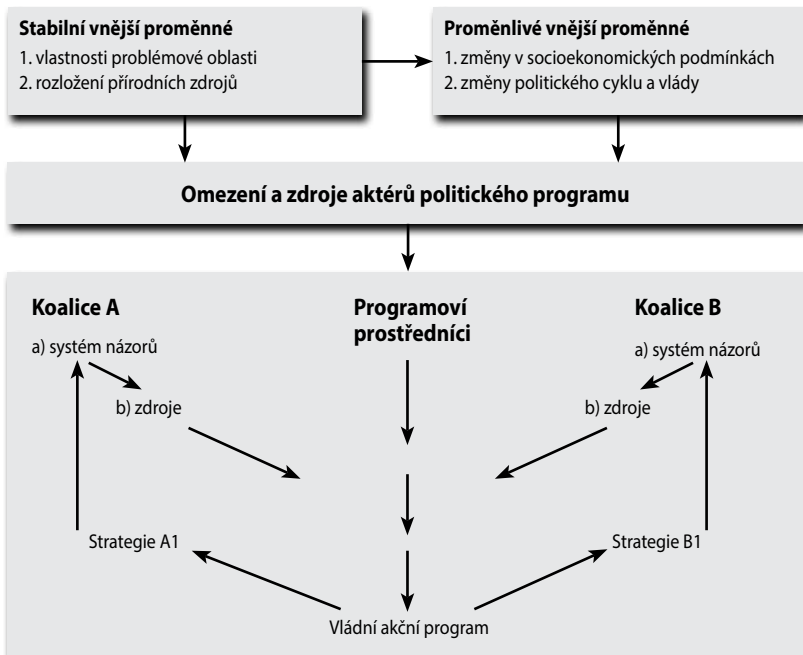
Stabilní vnější proměnné
1. vlastnosti problémové oblasti
2. rozložení přírodních zdrojů

Proměnlivé vnější proměnné
1. změny v socioekonomických podmínkách
2. změny politického cyklu a vlády

Omezení a zdroje aktérů politického programu

Koalice A
a) systém názorů
b) zdroje

Programoví prostředníci

Koalice B
a) systém názorů
b) zdroje

Strategie A1

Strategie B1

Vládní akční program